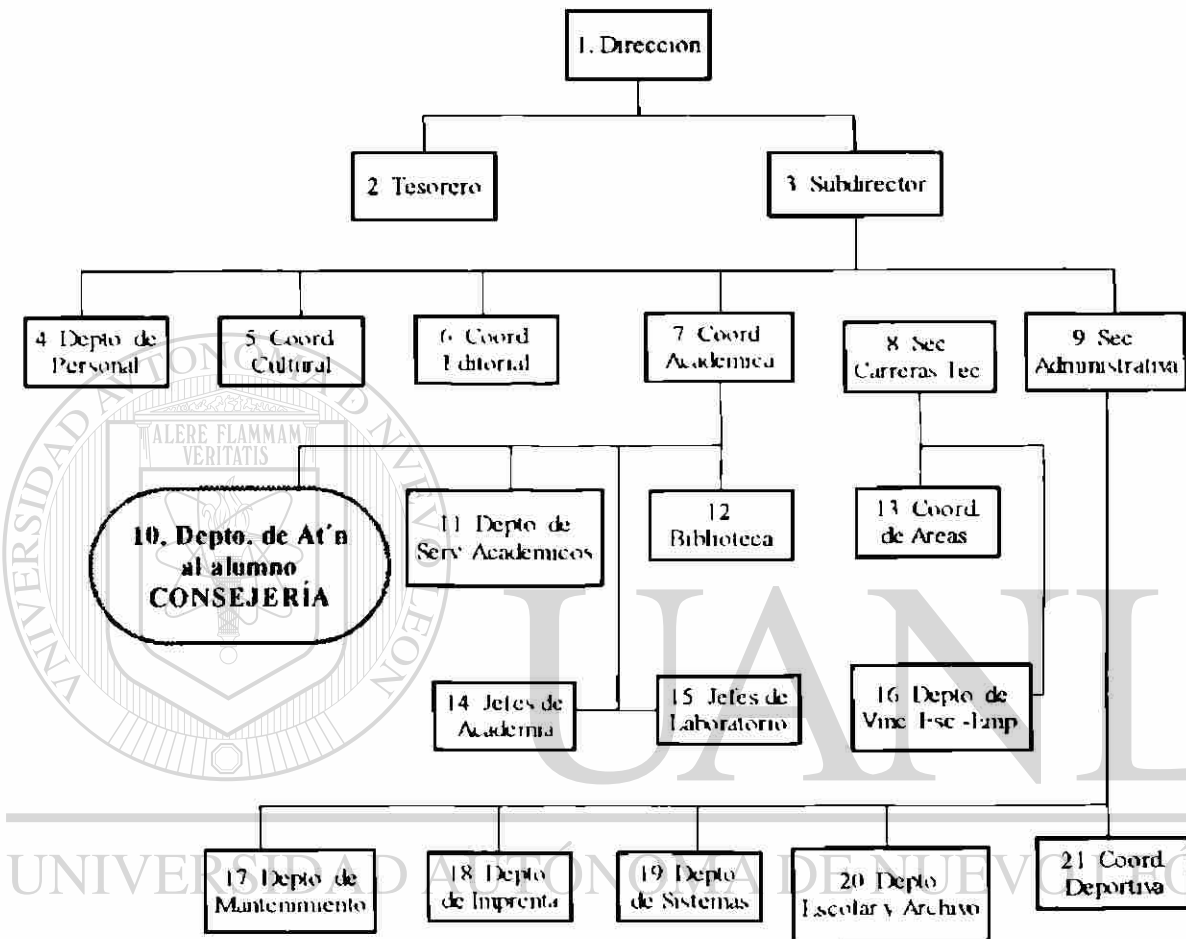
1. Direccion

2 Tesorero

3 Subdirector

4 Depto de Personal

5 Coord Cultural

6 Coord Editorial

7 Coord Academica

8 Sec Carreras Tec

9 Sec Administrativa

10. Depto. de At'n al alumno CONSEJERÍA

11 Depto de Serv Academicos

12 Biblioteca

13 Coord. de Areas

14 Jefes de Academia

15 Jefes de Laboratorio

16 Depto de Vinc Esc -Emp

17 Depto de Mantenimiento

18 Depto de Imprenta

19 Depto de Sistemas

20 Depto Escolar y Archivo

21 Coord Deportiva

ALERE FLAMMAM VERITATIS

UNIVERSIDAD AUTÓNOMA DE NUEVO LEÓN

UANL

UNIVERSIDAD AUTÓNOMA DE NUEVO LEÓN